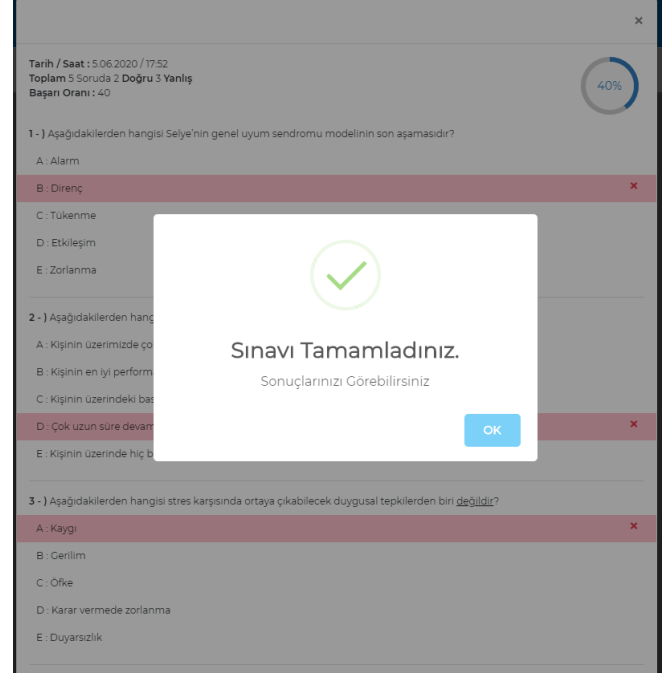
×

Tarih / Saat : 5.06.2020 / 17:52
Toplam 5 Soruda 2 Doğru 3 Yanlış
Başarı Oranı : 40

40%

1 - ) Aşağıdakilerden hangisi Selye'nin genel uyum sendromu modelinin son aşamasıdır?

A : Alarm

B : Direnç ×

C : Tükenme

D : Etkileşim

E : Zorlanma

2 - ) Aşağıdakilerden hangi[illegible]

A : Kişinin üzerimizde ço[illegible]

B : Kişinin en iyi perform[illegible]

C : Kişinin üzerindeki bas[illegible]

D : Çok uzun süre devam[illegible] ×

E : Kişinin üzerinde hiç b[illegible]

Sınavı Tamamladınız.

Sonuçlarınızı Görebilirsiniz

OK

3 - ) Aşağıdakilerden hangisi stres karşısında ortaya çıkabilecek duygusal tepkilerden biri değildir?

A : Kaygı ×

B : Gerilim

C : Öfke

D : Karar vermede zorlanma

E : Duyarsızlık